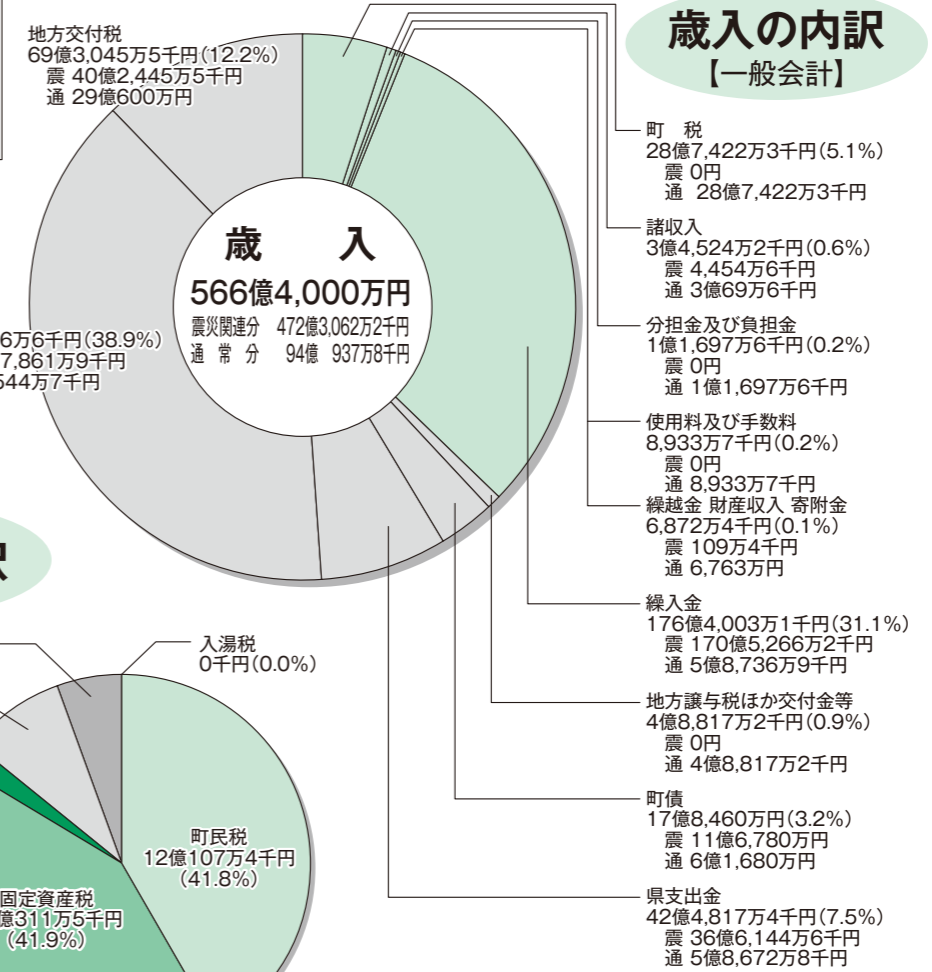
地方交付税
69億3,045万5千円(12.2%)
震 40億2,445万5千円
通 29億600万円

歳入の内訳
【一般会計】

町 税
28億7,422万3千円(5.1%)
震 0円
通 28億7,422万3千円

諸収入
3億4,524万2千円(0.6%)
震 4,454万6千円
通 3億69万6千円

分担金及び負担金
1億1,697万6千円(0.2%)
震 0円
通 1億1,697万6千円

使用料及び手数料
8,933万7千円(0.2%)
震 0円
通 8,933万7千円

繰越金 財産収入 寄附金
6,872万4千円(0.1%)
震 109万4千円
通 6,763万円

繰入金
176億4,003万1千円(31.1%)
震 170億5,266万2千円
通 5億8,736万9千円

地方譲与税ほか交付金等
4億8,817万2千円(0.9%)
震 0円
通 4億8,817万2千円

町債
17億8,460万円(3.2%)
震 11億6,780万円
通 6億1,680万円

県支出金
42億4,817万4千円(7.5%)
震 36億6,144万6千円
通 5億8,672万8千円

歳 入
566億4,000万円
震災関連分 472億3,062万2千円
通 常 分 94億 937万8千円

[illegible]6万6千円(38.9%)
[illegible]7,861万9千円
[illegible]544万7千円

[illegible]訳

入湯税
0千円(0.0%)

町民税
12億107万4千円
(41.8%)

固定資産税
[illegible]億311万5千円
(41.9%)